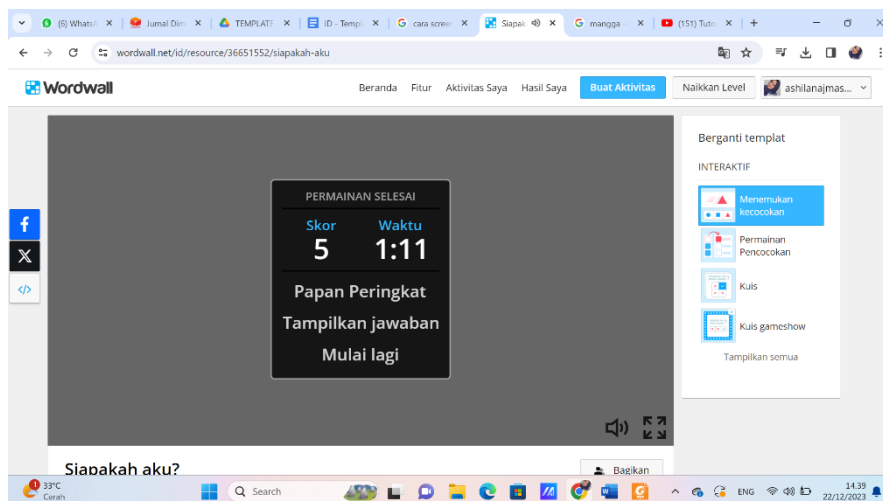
(6) WhatsA | Jurnal Dim | TEMPLATE | ID - Temp | cara scree | Siapak | mangga | (151) Tuto | +

wordwall.net/id/resource/36651552/siapakah-aku

Wordwall

Beranda Fitur Aktivitas Saya Hasil Saya Buat Aktivitas Naikkan Level ashilanajmas...

PERMAINAN SELESAI

Skor
5

Waktu
1:11

Papan Peringkat

Tampilkan jawaban

Mulai lagi

Berganti templat

INTERAKTIF

Menemukan kecocokan

Permainan Pencocokan

Kuis

Kuis gameshow

Tampilkan semua

Siapakah aku?

Bagikan

33°C
Cerah

Search

ENG

14.39
22/12/2023